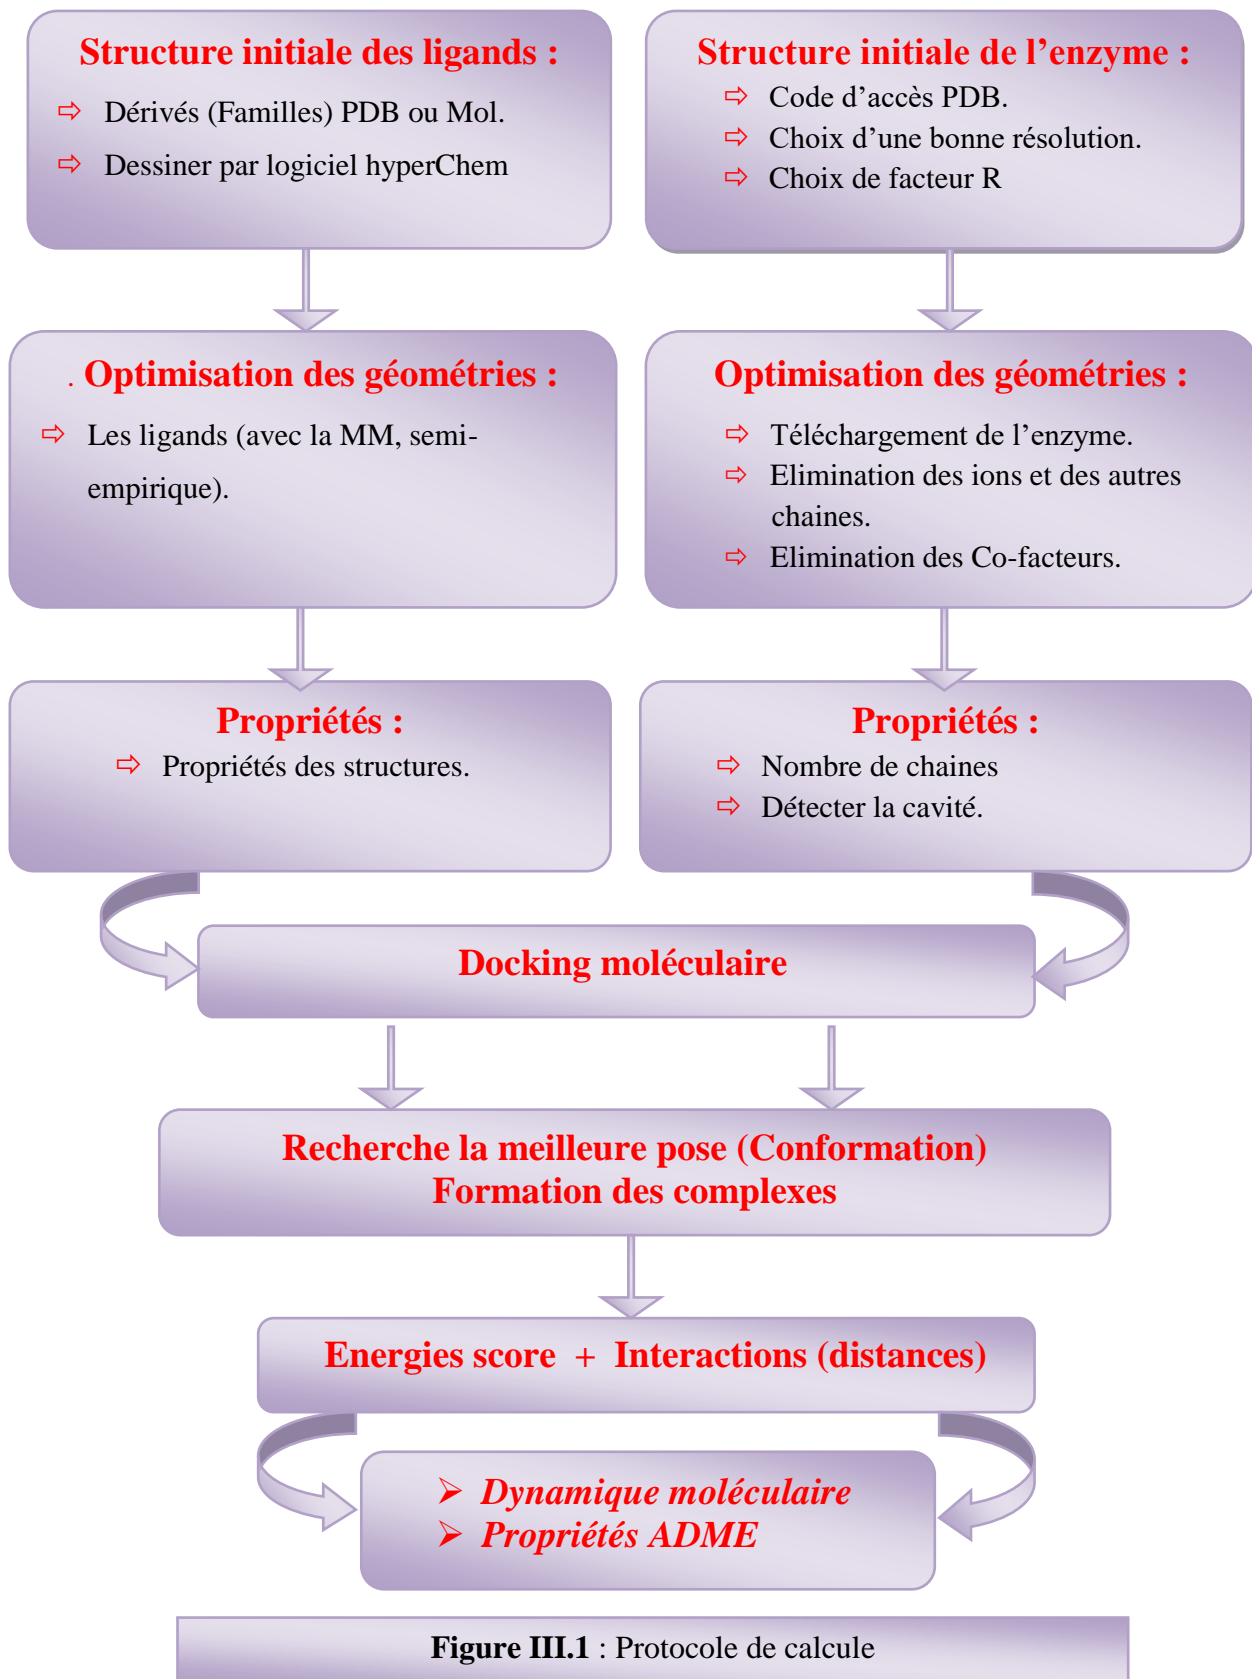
Structure initiale des ligands :

⇨ Dérivés (Familles) PDB ou Mol.

⇨ Dessiner par logiciel hyperChem

Structure initiale de l'enzyme :

⇨ Code d'accès PDB.

⇨ Choix d'une bonne résolution.

⇨ Choix de facteur R

. Optimisation des géométries :

⇨ Les ligands (avec la MM, semi-empirique).

Optimisation des géométries :

⇨ Téléchargement de l'enzyme.

⇨ Elimination des ions et des autres chaines.

⇨ Elimination des Co-facteurs.

Propriétés :

⇨ Propriétés des structures.

Propriétés :

⇨ Nombre de chaines

⇨ Détecter la cavité.

Docking moléculaire

Recherche la meilleure pose (Conformation)
Formation des complexes

Energies score + Interactions (distances)

➢ Dynamique moléculaire
➢ Propriétés ADME

Figure III.1 : Protocole de calcule